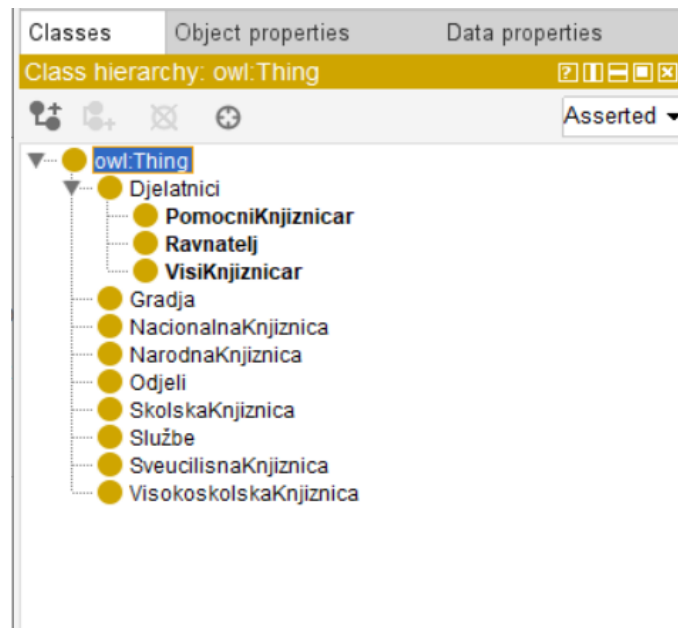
Classes Object properties Data properties

Class hierarchy: owl:Thing

Asserted

owl:Thing
Djelatnici
**PomocniKnjiznicar**
**Ravnatelj**
**VisiKnjiznicar**
Gradja
NacionalnaKnjiznica
NarodnaKnjiznica
Odjeli
SkolskaKnjiznica
Službe
SveucilisnaKnjiznica
VisokoskolskaKnjiznica